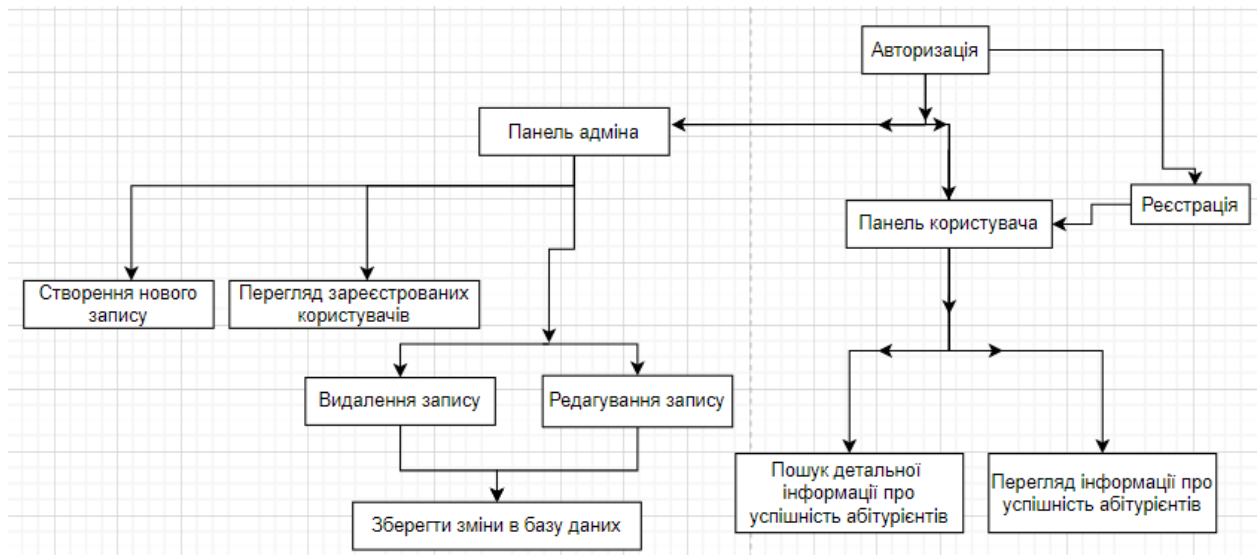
Авторизація

Панель адміна

Панель користувача

Реєстрація

Створення нового запису

Перегляд зареєстрованих користувачів

Видалення запису

Редагування запису

Зберегти зміни в базу даних

Пошук детальної інформації про успішність абітурієнтів

Перегляд інформації про успішність абітурієнтів